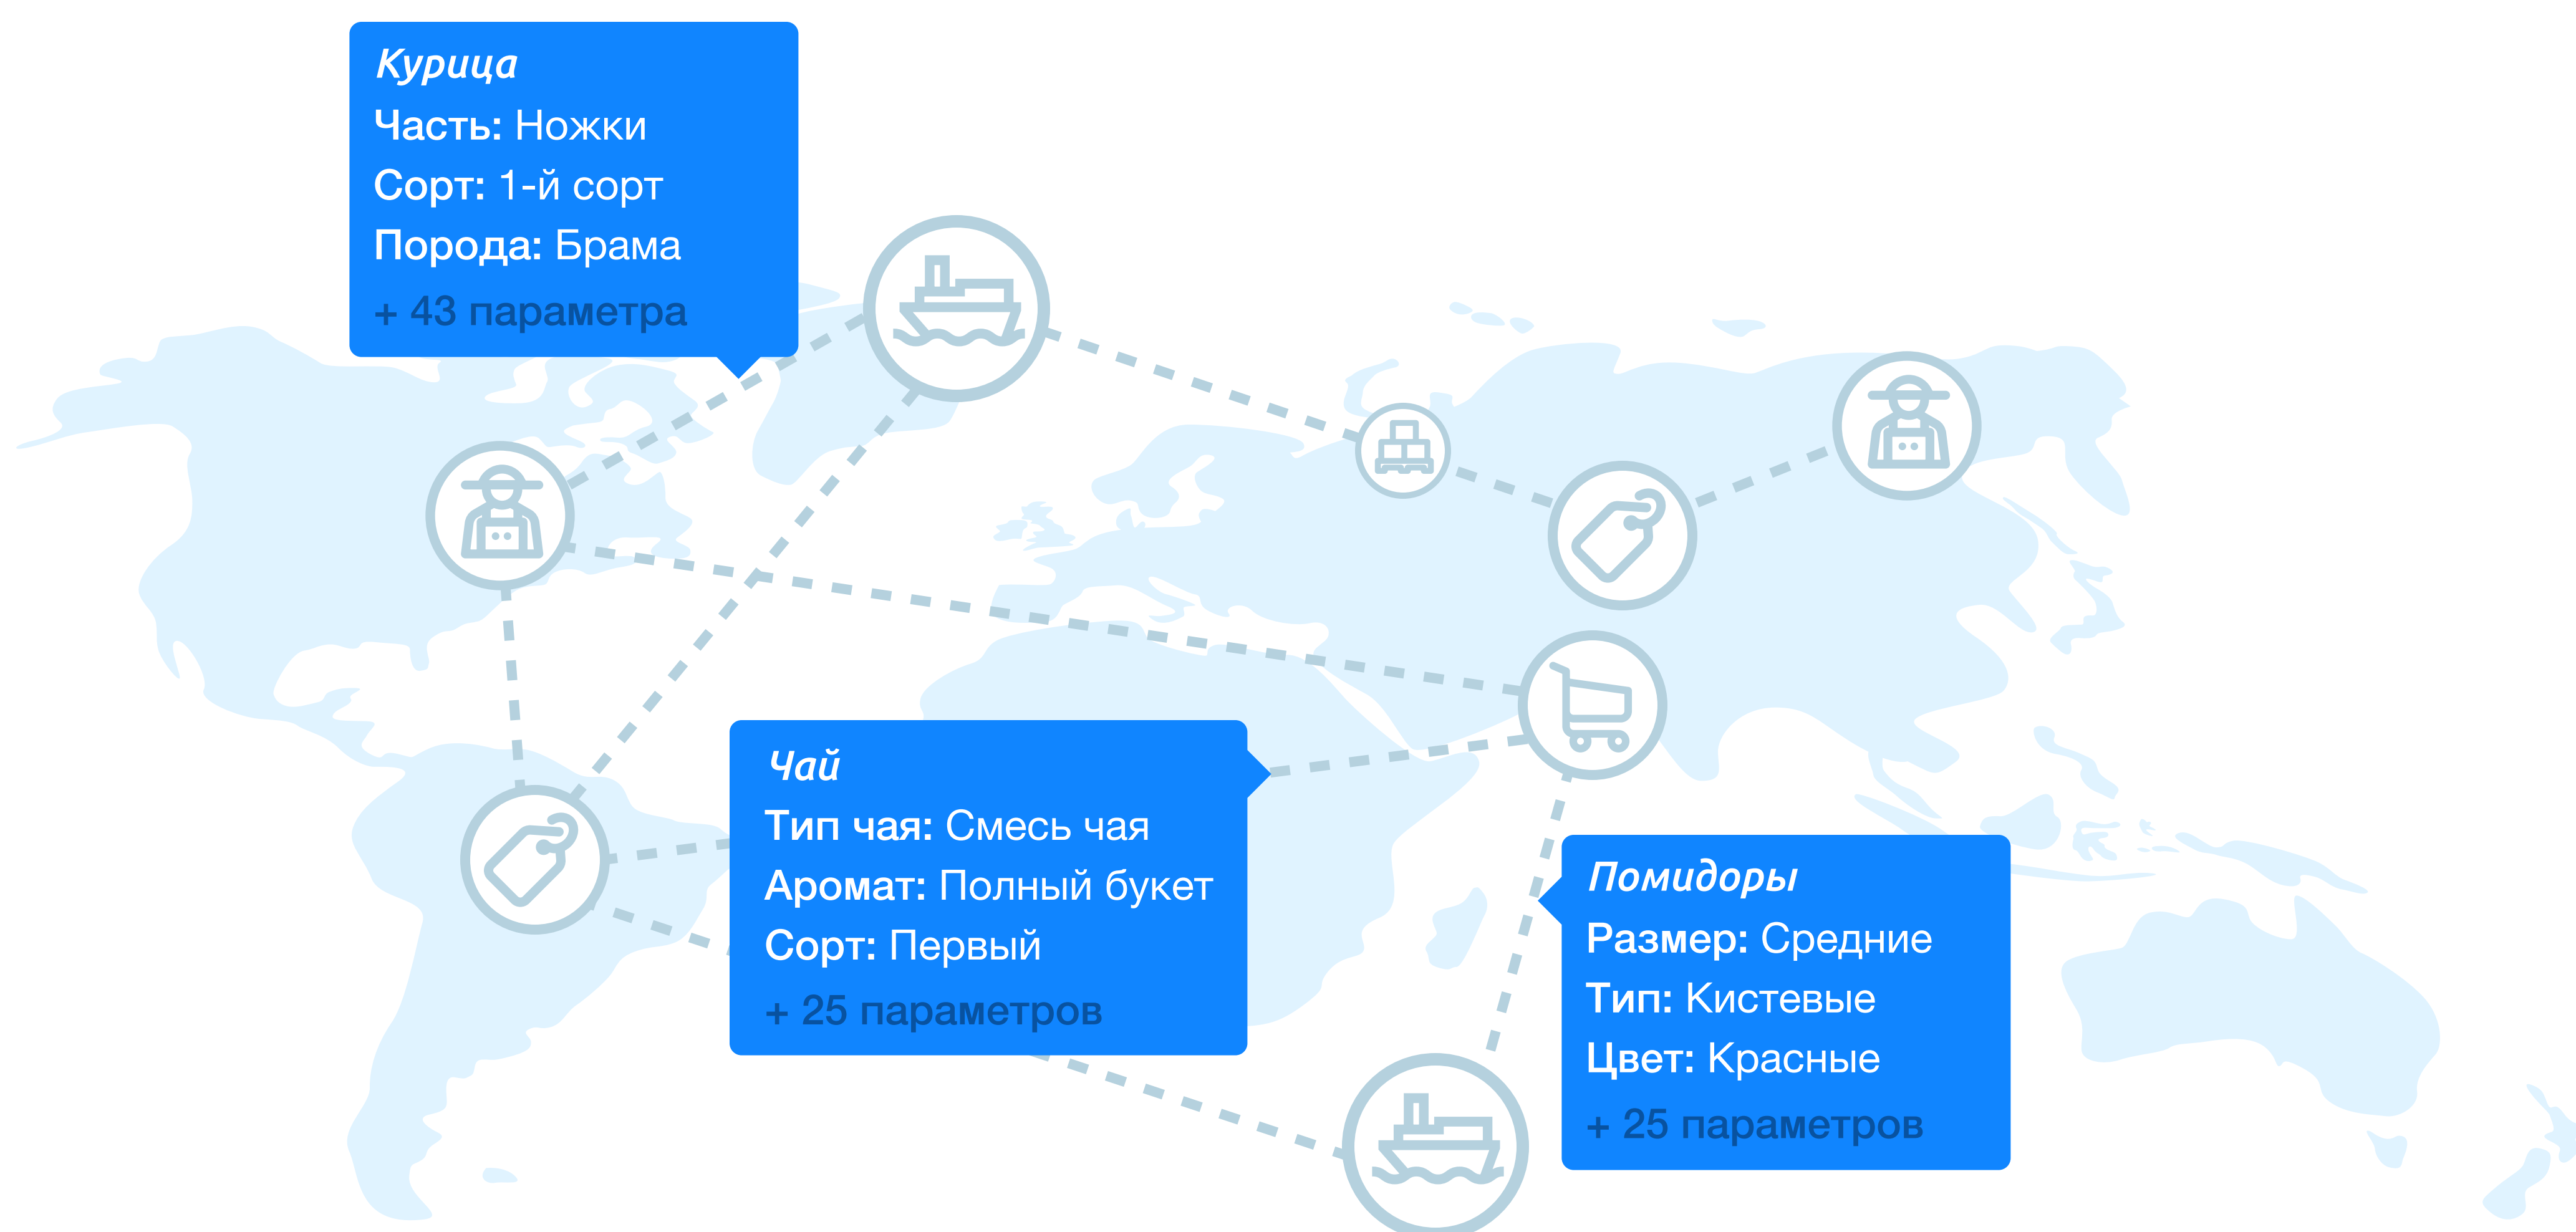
Курица
Часть: Ножки
Сорт: 1-й сорт
Порода: Брама
+ 43 параметра

Чай
Тип чая: Смесь чая
Аромат: Полный букет
Сорт: Первый
+ 25 параметров

Помидоры
Размер: Средние
Тип: Кистевые
Цвет: Красные
+ 25 параметров